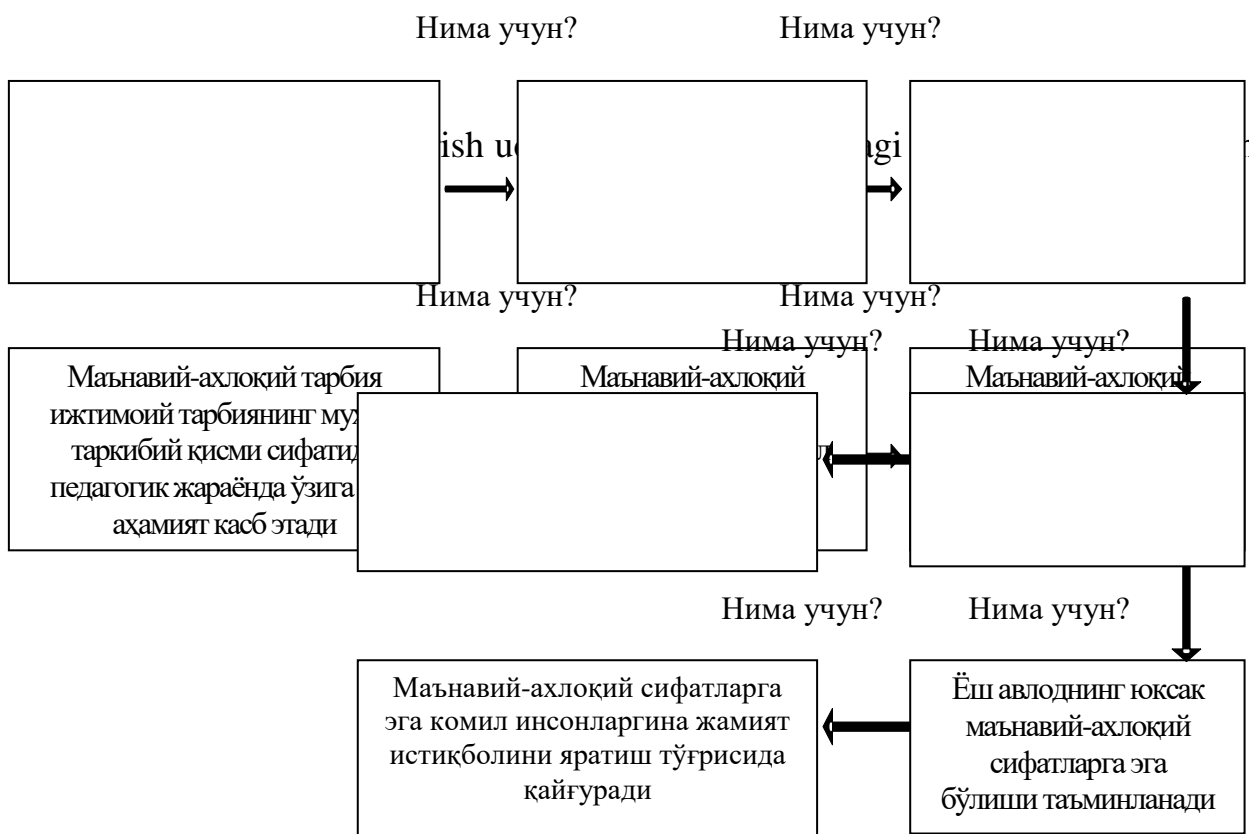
Нима учун?

Нима учун?

ish u

agi

Нима учун?

Нима учун?

Нима учун?

Нима учун?

Маънавий-ахлоқий тарбия ижтимоий тарбиянинг му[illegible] таркибий қисми сифати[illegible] педагогик жараёнда ўзига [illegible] аҳамият касб этади

Маънавий-ахлоқий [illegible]

Маънавий-ахлоқий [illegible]

Нима учун?

Нима учун?

Маънавий-ахлоқий сифатларга эга комил инсонларгина жамият истиқболини яратиш тўғрисида қайғуради

Ёш авлоднинг юксак маънавий-ахлоқий сифатларга эга бўлиши таъминланади